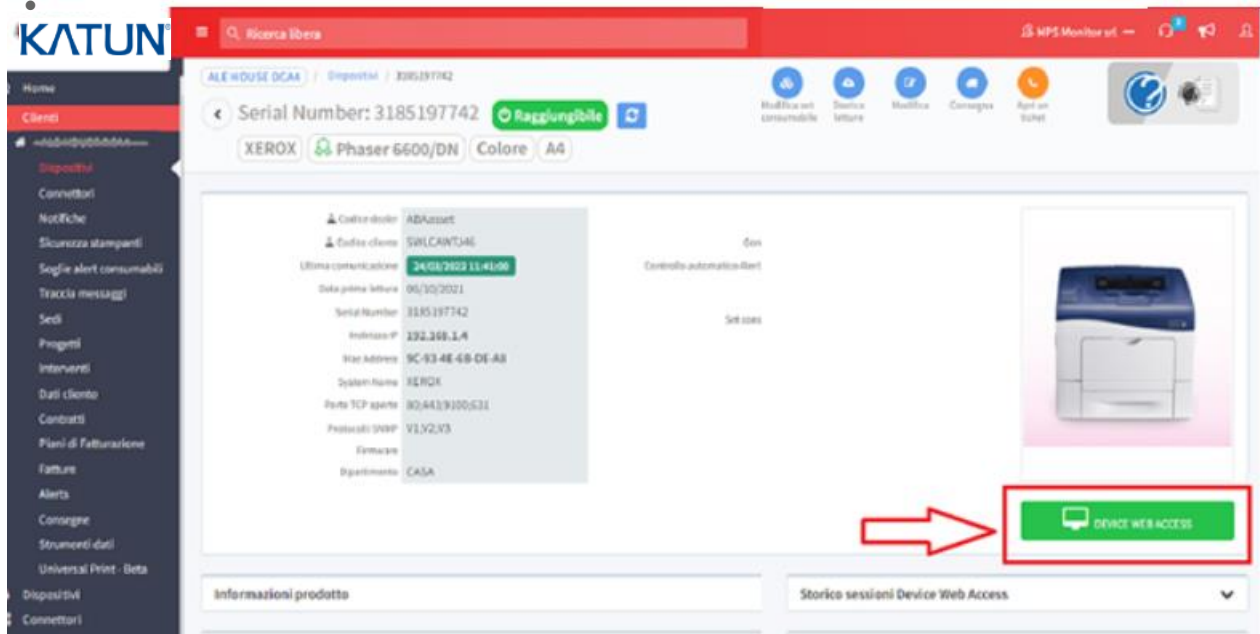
KATUN

Ricerca libera

MPS Monitor srl

Home
Clienti
Dispositivi
Connettori
Notifiche
Sicurezza stampanti
Soglie alert consumabili
Traccia messaggi
Sedi
Progetti
Interventi
Dati cliente
Contratti
Piani di Fatturazione
Fatture
Alerts
Consegne
Strumenti dati
Universal Print - Beta
Dispositivi
Connettori

ALE HOUSE DCA4 / Dispositivi / 3185197742

Serial Number: 3185197742 Raggiungibile

XEROX Phaser 6600/DN Colore A4

Modifica set consumabili
Storico letture
Modifica
Consegne
Apri un ticket

Codice dealer ABAasset
Codice cliente SWLCAWTJ46
Ultima comunicazione 24/03/2022 11:41:00
Data prima lettura 06/10/2021
Serial Number 3185197742
Indirizzo IP 192.168.1.4
Mac Address 9C-93-4E-68-DE-A8
System Name XEROX
Porte TCP aperte 80;443;9100;631
Protocolli SNMP V1,V2,V3
Firmware
Dipartimento CASA

Con
Controllo automatico Alert
Set toner

DEVICE WEB ACCESS

Informazioni prodotto

Storico sessioni Device Web Access